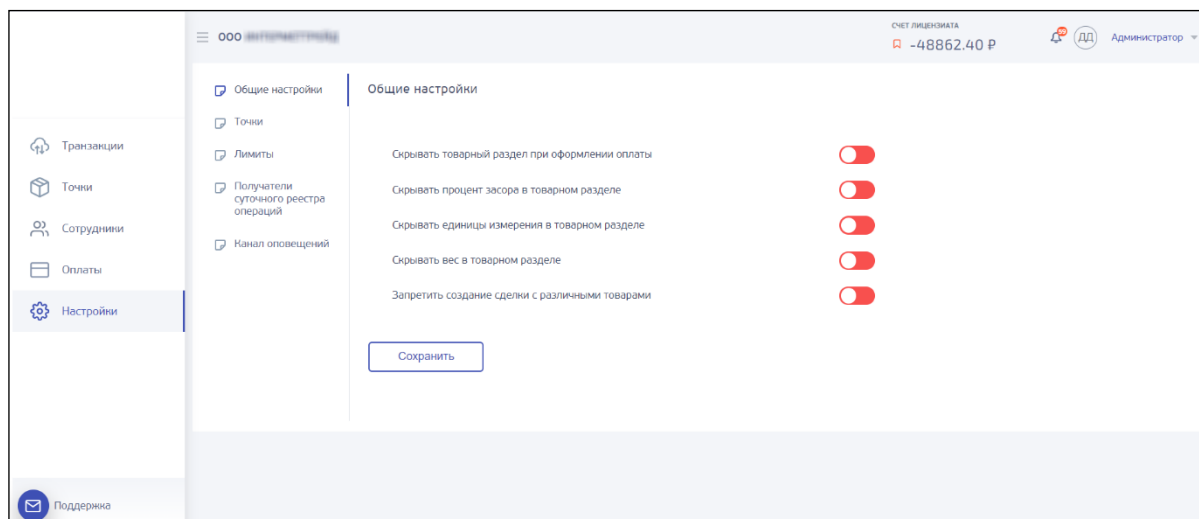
ООО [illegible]

СЧЕТ ЛИЦЕНЗИАТА
-48862.40 ₽

ДД Администратор

Транзакции
Точки
Сотрудники
Оплаты
Настройки

Общие настройки
Точки
Лимиты
Получатели суточного реестра операций
Канал оповещений

Общие настройки

Скрывать товарный раздел при оформлении оплаты
Скрывать процент засора в товарном разделе
Скрывать единицы измерения в товарном разделе
Скрывать вес в товарном разделе
Запретить создание сделки с различными товарами

Сохранить

Поддержка